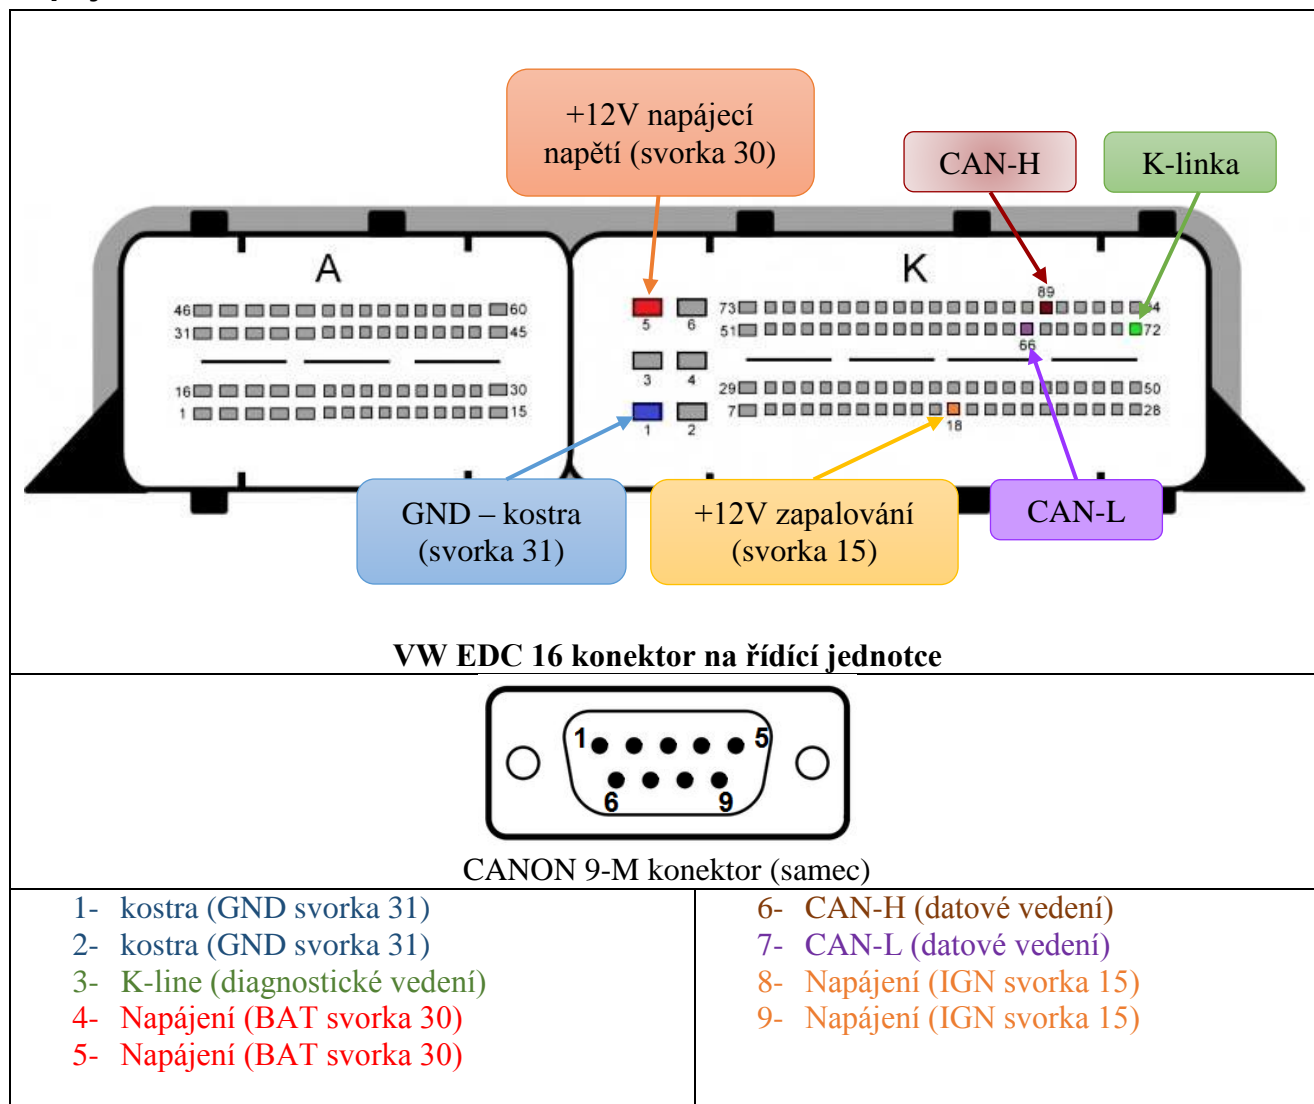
+12V napájecí napětí (svorka 30)

CAN-H

K-linka

A

K

46 60
31 45
16 30
1 15

5 6
3 4
1 2

89
73 94
51 72
66
29 50
7 28
18

GND – kostra (svorka 31)

+12V zapalování (svorka 15)

CAN-L

VW EDC 16 konektor na řídící jednotce

1 5
6 9

CANON 9-M konektor (samec)

| 1- kostra (GND svorka 31)<br>2- kostra (GND svorka 31)<br>3- K-line (diagnostické vedení)<br>4- Napájení (BAT svorka 30)<br>5- Napájení (BAT svorka 30) | 6- CAN-H (datové vedení)<br>7- CAN-L (datové vedení)<br>8- Napájení (IGN svorka 15)<br>9- Napájení (IGN svorka 15) |
|---|---|